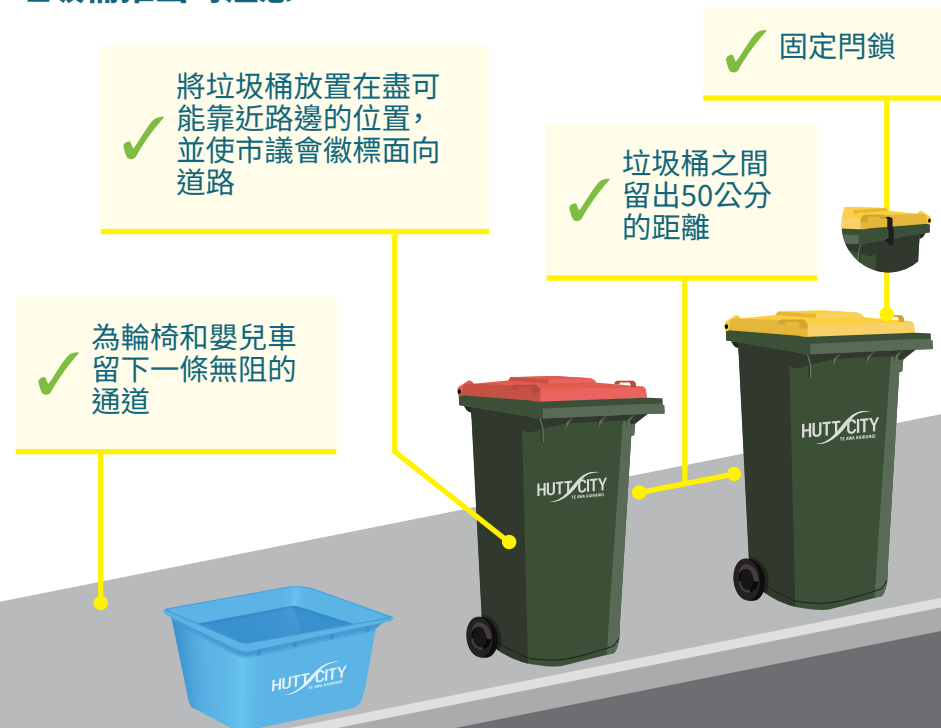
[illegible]

固定門鎖

將垃圾桶放置在盡可能靠近路邊的位置，並使市議會徽標面向道路

垃圾桶之間留出50公分的距離

為輪椅和嬰兒車留下一條無阻的通道

HUTT CITY
TE AWA KAIRANGI

HUTT CITY
TE AWA KAIRANGI

HUTT CITY
TE AWA KAIRANGI